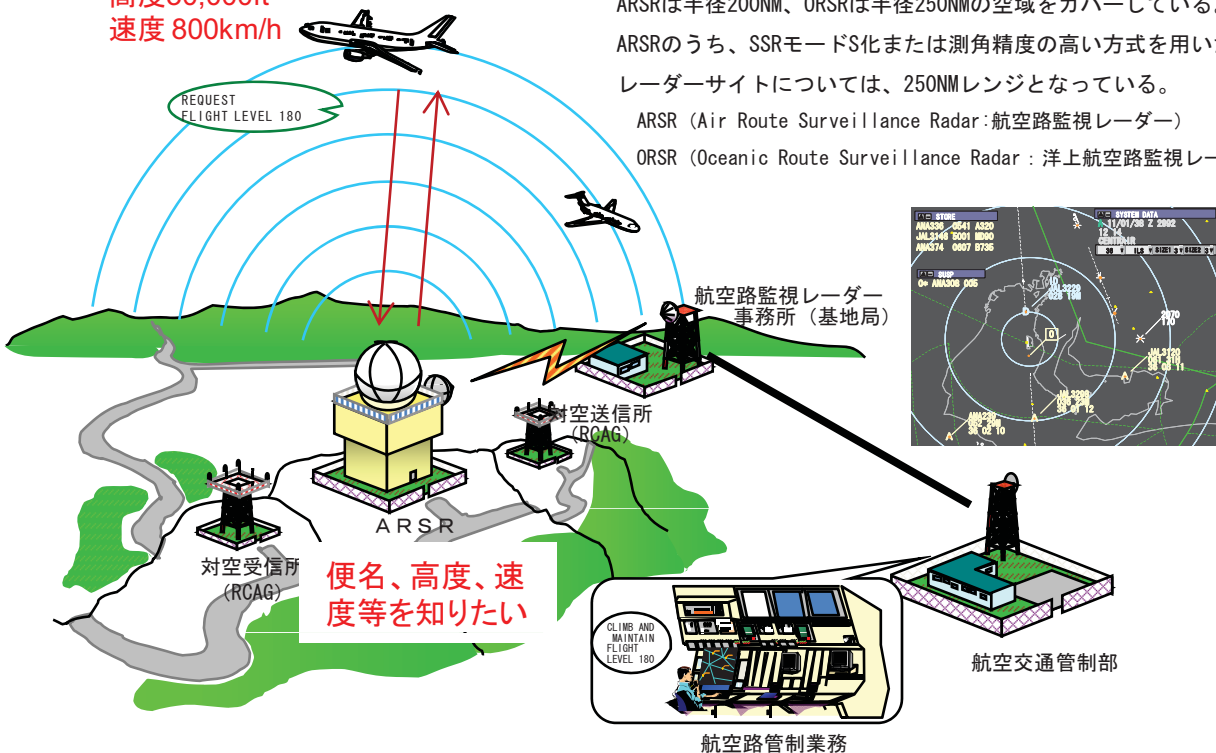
高度30,000ft
速度 800km/h

ARSRは半径200NM、ORSRは半径250NMの空域をカバーしている。
ARSRのうち、SSRモードS化または測角精度の高い方式を用い
レーダーサイトについては、250NMレンジとなっている。
ARSR（Air Route Surveillance Radar:航空路監視レーダー）
ORSR（Oceanic Route Surveillance Radar：洋上航空路監視レー

REQUEST
FLIGHT LEVEL 180

航空路監視レーダー
事務所（基地局）

STORE
ANA336 6541 A320
JAL3146 5001 MD90
ANA374 0607 B735

SYSTEM DATA
11/01/30 Z 2892

SUSP
ANA308 005

対空送信所
(RCAG)

ARSR

対空受信所
(RCAG)

便名、高度、速度等を知りたい

CLIMB AND
MAINTAIN
FLIGHT
LEVEL 180

航空交通管制部

航空路管制業務